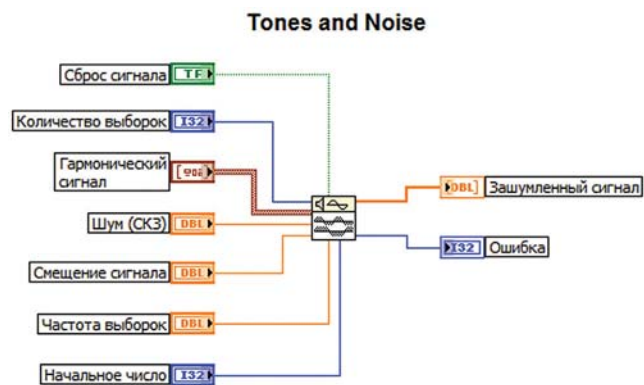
Tones and Noise

Сброс сигнала TF

Количество выборок I32

Гармонический сигнал [908]

Шум (СКЗ) DBL

Смещение сигнала DBL

Частота выборок DBL

Начальное число I32

DBL Зашумленный сигнал

I32 Ошибка